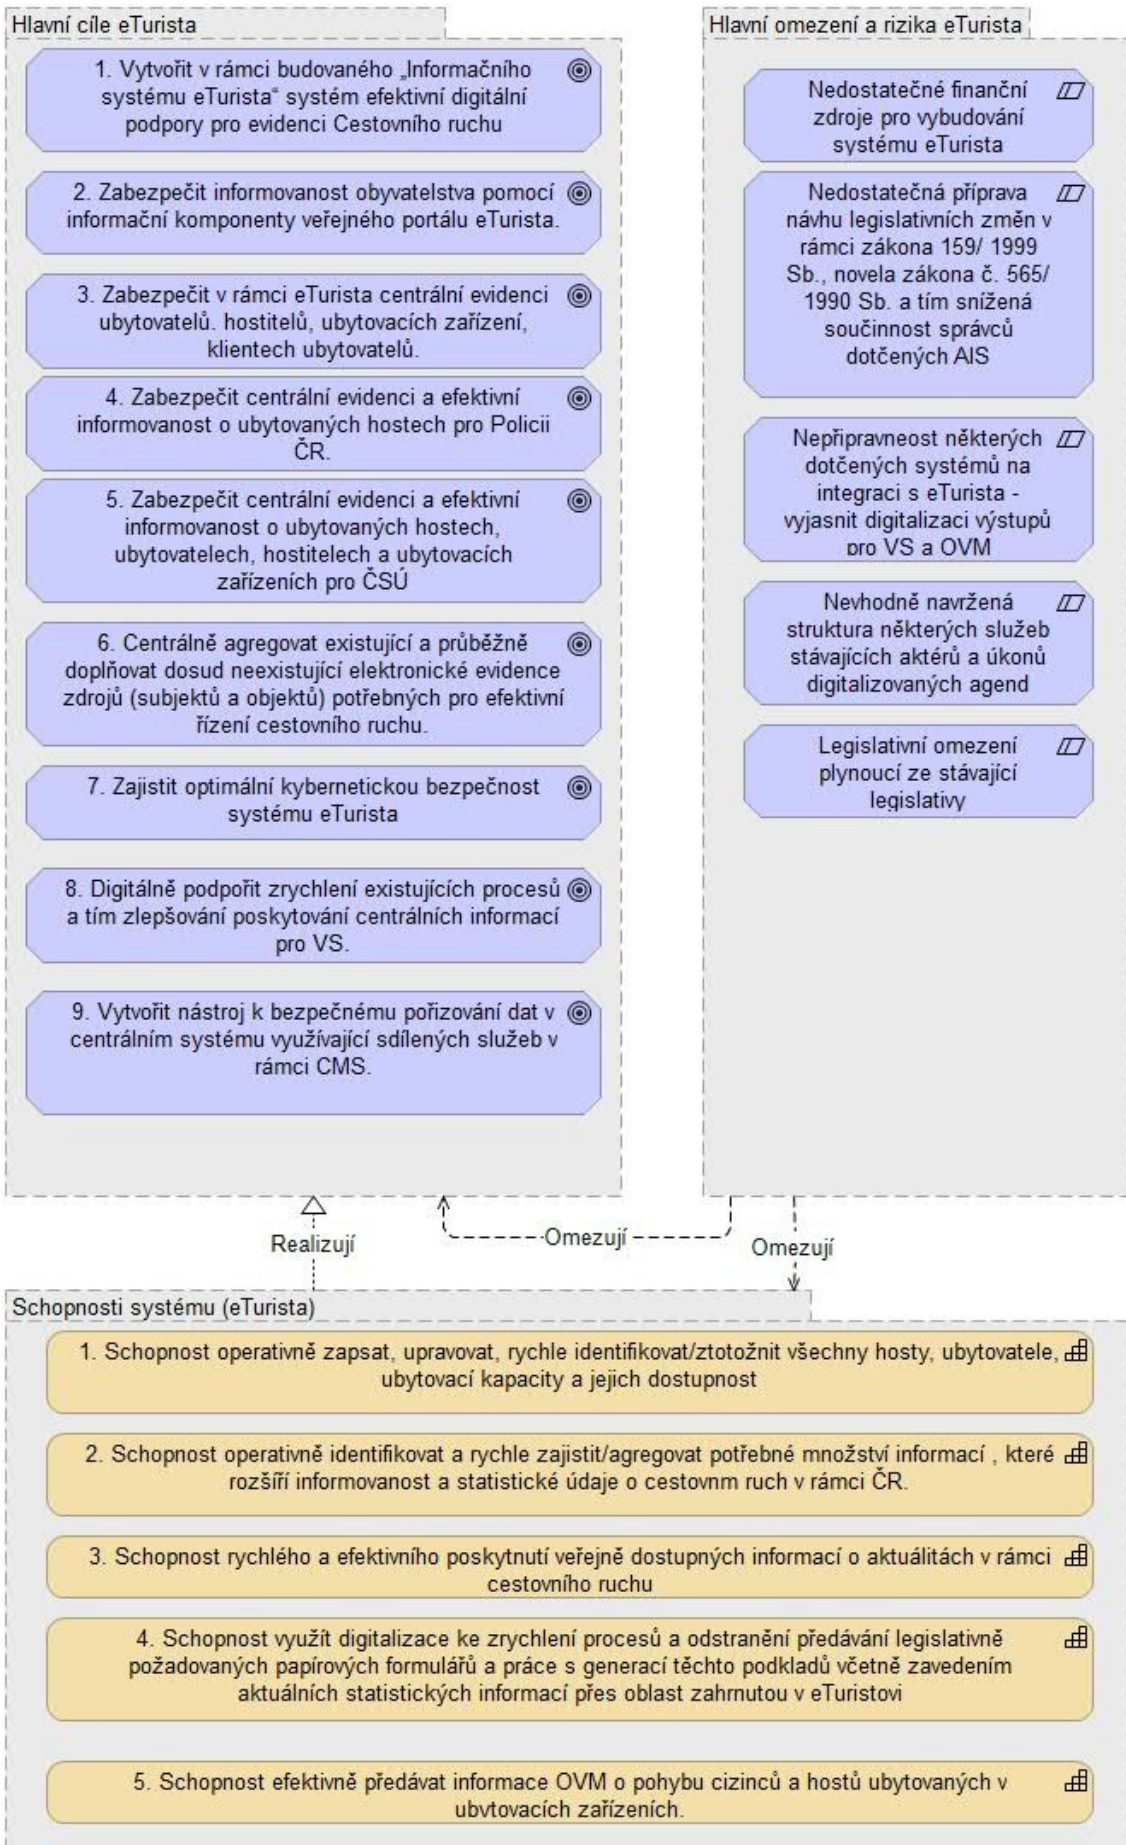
Hlavní cíle eTurista

1. Vytvořit v rámci budovaného „Informačního systému eTurista" systém efektivní digitální podpory pro evidenci Cestovního ruchu

2. Zabezpečit informovanost obyvatelstva pomocí informační komponenty veřejného portálu eTurista.

3. Zabezpečit v rámci eTurista centrální evidenci ubytovatelů. hostitelů, ubytovacích zařízení, klientech ubytovatelů.

4. Zabezpečit centrální evidenci a efektivní informovanost o ubytovaných hostech pro Policii ČR.

5. Zabezpečit centrální evidenci a efektivní informovanost o ubytovaných hostech, ubytovatelech, hostitelech a ubytovacích zařízeních pro ČSÚ

6. Centrálně agregovat existující a průběžně doplňovat dosud neexistující elektronické evidence zdrojů (subjektů a objektů) potřebných pro efektivní řízení cestovního ruchu.

7. Zajistit optimální kybernetickou bezpečnost systému eTurista

8. Digitálně podpořit zrychlení existujících procesů a tím zlepšování poskytování centrálních informací pro VS.

9. Vytvořit nástroj k bezpečnému pořizování dat v centrálním systému využívající sdílených služeb v rámci CMS.

Hlavní omezení a rizika eTurista

Nedostatečné finanční zdroje pro vybudování systému eTurista

Nedostatečná příprava návhu legislativních změn v rámci zákona 159/ 1999 Sb., novela zákona č. 565/ 1990 Sb. a tím snížená součinnost správců dotčených AIS

Nepřipravneost některých dotčených systémů na integraci s eTurista - vyjasnit digitalizaci výstupů pro VS a OVM

Nevhodně navržená struktura některých služeb stávajících aktérů a úkonů digitalizovaných agend

Legislativní omezení plynoucí ze stávající legislativy

Realizují

Omezují

Omezují

Schopnosti systému (eTurista)

1. Schopnost operativně zapsat, upravovat, rychle identifikovat/ztotožnit všechny hosty, ubytovatele, ubytovací kapacity a jejich dostupnost

2. Schopnost operativně identifikovat a rychle zajistit/agregovat potřebné množství informací , které rozšíří informovanost a statistické údaje o cestovnm ruch v rámci ČR.

3. Schopnost rychlého a efektivního poskytnutí veřejně dostupných informací o aktuálitách v rámci cestovního ruchu

4. Schopnost využít digitalizace ke zrychlení procesů a odstranění předávání legislativně požadovaných papírových formulářů a práce s generací těchto podkladů včetně zavedením aktuálních statistických informací přes oblast zahrnutou v eTuristovi

5. Schopnost efektivně předávat informace OVM o pohybu cizinců a hostů ubytovaných v ubytovacích zařízeních.